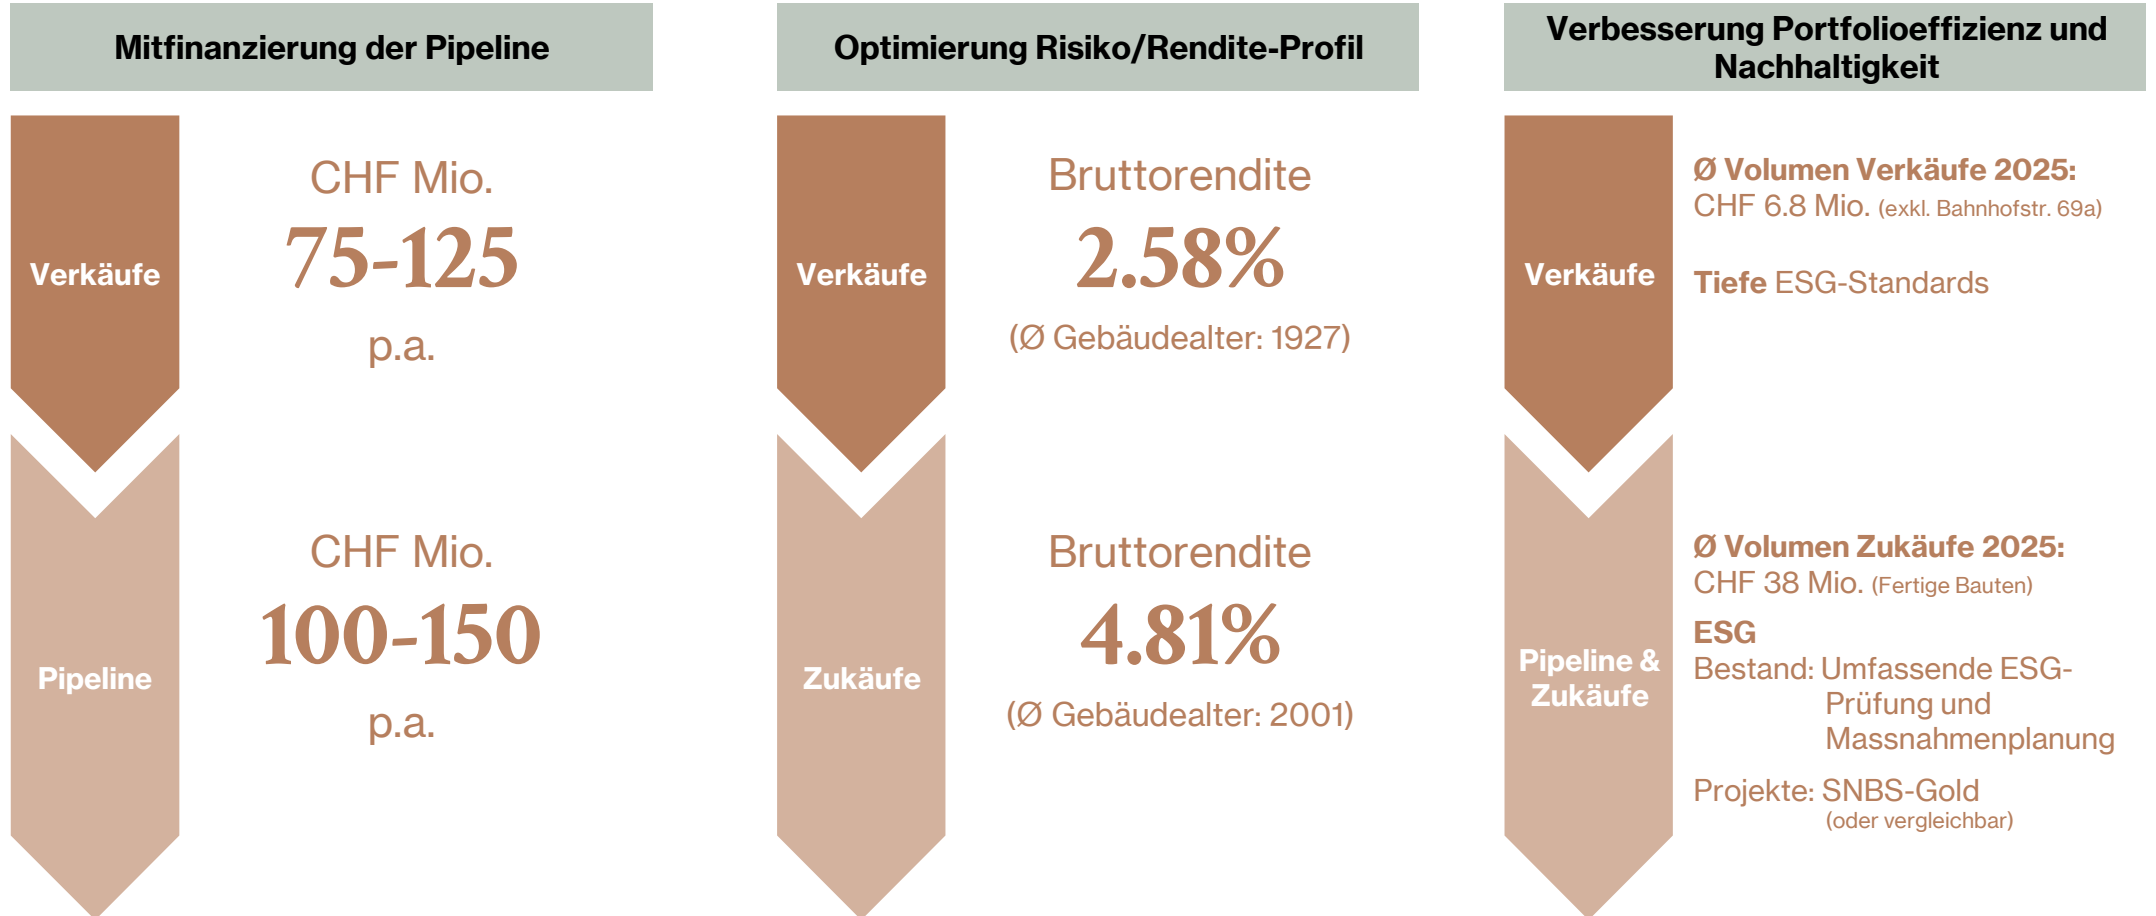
Mitfinanzierung der Pipeline

Verkäufe

CHF Mio.
75-125
p.a.

Pipeline

CHF Mio.
100-150
p.a.

Optimierung Risiko/Rendite-Profil

Verkäufe

Bruttorendite
2.58%
(Ø Gebäudealter: 1927)

Zukäufe

Bruttorendite
4.81%
(Ø Gebäudealter: 2001)

Verbesserung Portfolioeffizienz und Nachhaltigkeit

Verkäufe

Ø Volumen Verkäufe 2025:
CHF 6.8 Mio. (exkl. Bahnhofstr. 69a)

Tiefe ESG-Standards

Pipeline & Zukäufe

Ø Volumen Zukäufe 2025:
CHF 38 Mio. (Fertige Bauten)

ESG
Bestand: Umfassende ESG-Prüfung und Massnahmenplanung

Projekte: SNBS-Gold (oder vergleichbar)